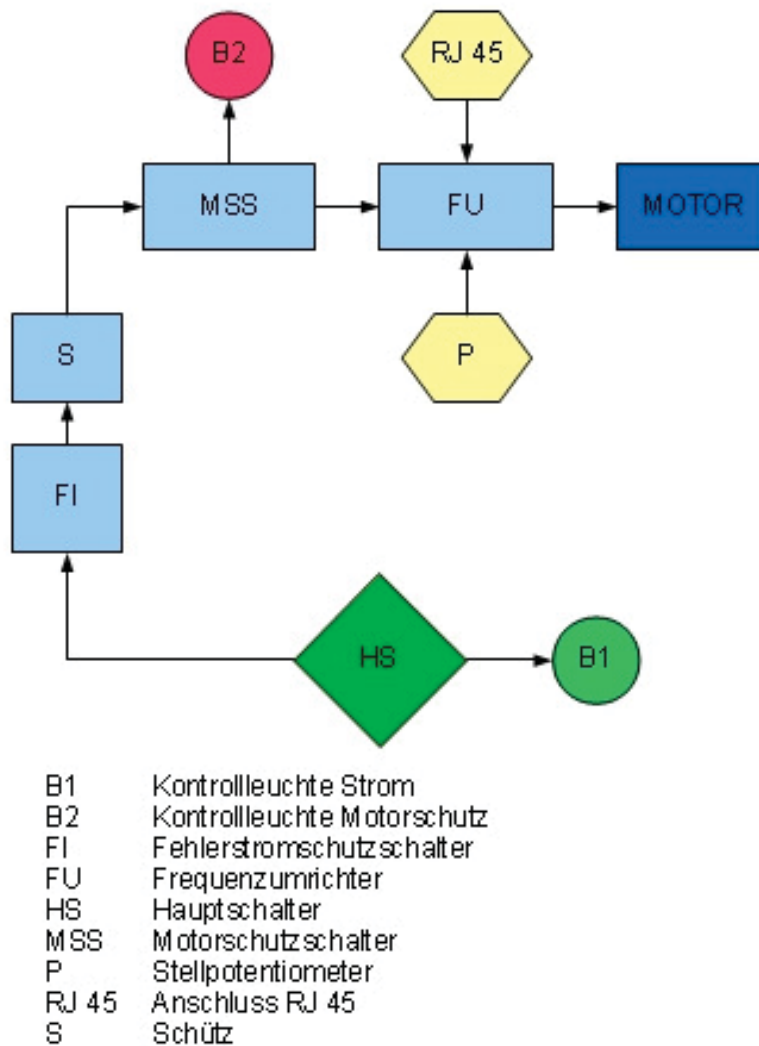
B2

RJ 45

MSS

FU

MOTOR

S

P

FI

HS

B1

B1 Kontrollleuchte Strom
B2 Kontrollleuchte Motorschutz
FI Fehlerstromschutzschalter
FU Frequenzumrichter
HS Hauptschalter
MSS Motorschutzschalter
P Stellpotentiometer
RJ 45 Anschluss RJ 45
S Schütz